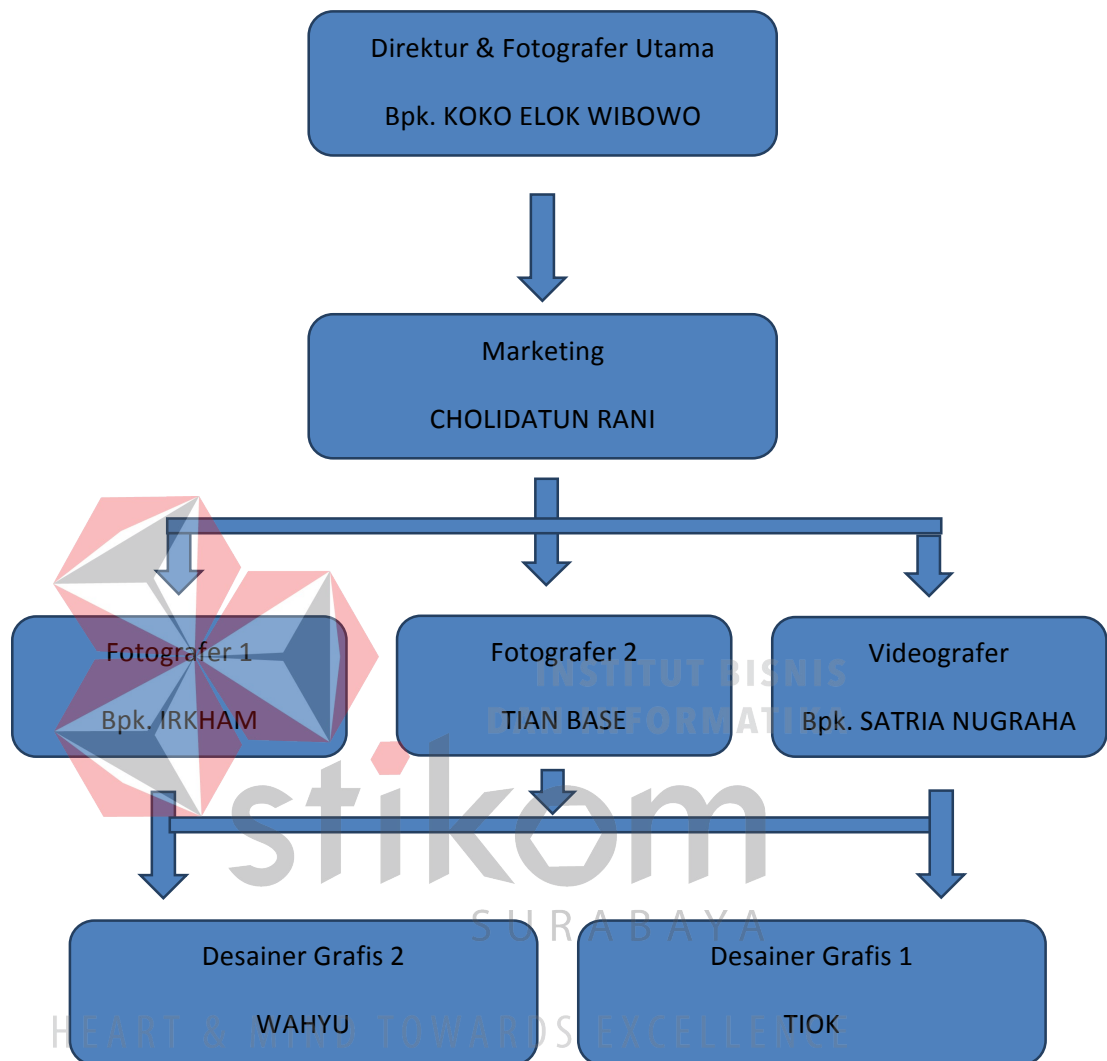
Direktur & Fotografer Utama

Bpk. KOKO ELOK WIBOWO

Marketing

CHOLIDATUN RANI

Fotografer 1

Bpk. IRKHAM

Fotografer 2

TIAN BASE

Videografer

Bpk. SATRIA NUGRAHA

Desainer Grafis 2

WAHYU

Desainer Grafis 1

TIOK

INSTITUT BISNIS DAN INFORMATIKA

stikom

SURABAYA

HEART & MIND TOWARDS EXCELLENCE